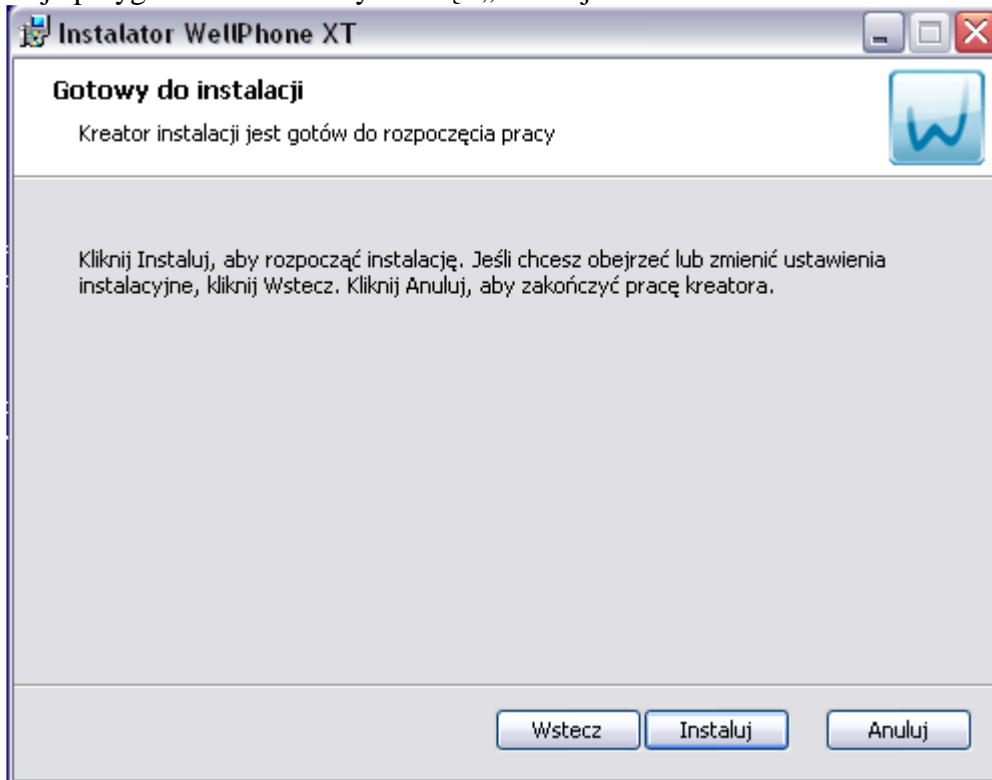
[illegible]

Instalator WellPhone XT

Gotowy do instalacji

Kreator instalacji jest gotów do rozpoczęcia pracy

Kliknij Instaluj, aby rozpocząć instalację. Jeśli chcesz obejrzeć lub zmienić ustawienia instalacyjne, kliknij Wstecz. Kliknij Anuluj, aby zakończyć pracę kreatora.

Wstecz Instaluj Anuluj